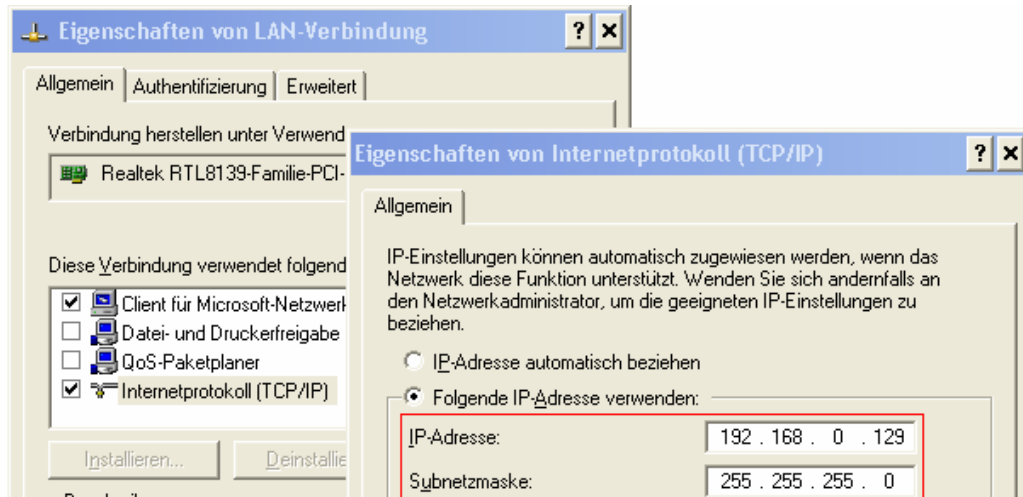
Eigenschaften von LAN-Verbindung ? ×

Allgemein | Authentifizierung | Erweitert

Verbindung herstellen unter Verwend

Realtek RTL8139-Familie-PCI-

Diese Verbindung verwendet folgend

☑ Client für Microsoft-Netzwerk
☐ Datei- und Druckerfreigabe
☐ QoS-Paketplaner
☑ Internetprotokoll (TCP/IP)

Installieren... Deinstallie

Eigenschaften von Internetprotokoll (TCP/IP) ? ×

Allgemein

IP-Einstellungen können automatisch zugewiesen werden, wenn das Netzwerk diese Funktion unterstützt. Wenden Sie sich andernfalls an den Netzwerkadministrator, um die geeigneten IP-Einstellungen zu beziehen.

IP-Adresse automatisch beziehen

Folgende IP-Adresse verwenden:

| IP-Adresse: | 192 . 168 . 0 . 129 |
|---|---|
| Subnetzmaske: | 255 . 255 . 255 . 0 |